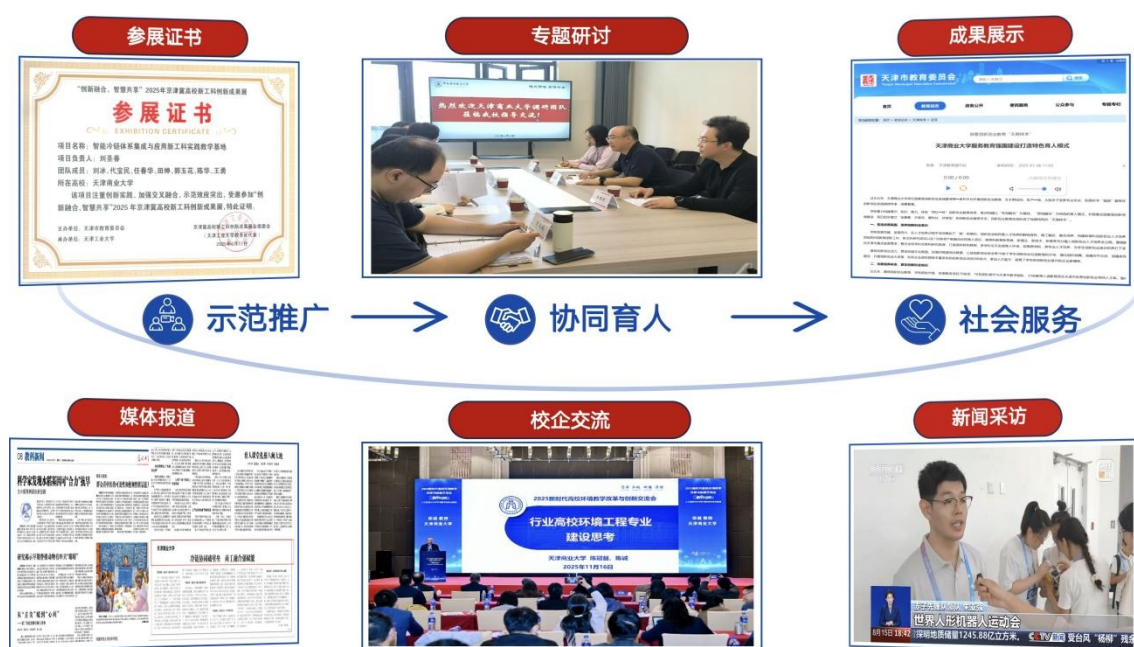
参展证书

"创新融合，智慧共享"2025年京津冀高校新工科创新成果展

参展证书

EXHIBITION CERTIFICATE

项目名称：智能冷链体系集成与应用新工科实践教学基地
项目负责人：刘圣春
团队成员：刘冰、代宝民、任睿华、田坤、郭玉花、陈华、王勇
所在高校：天津商业大学

该项目注重创新实践，加强交叉融合，示范效应突出，荣誉参加"创新融合，智慧共享"2025年京津冀高校新工科创新成果展，特此证明。

主办单位：天津市教育委员会
承办单位：天津工业大学

专题研讨

热烈欢迎天津商业大学调研团队莅临我校指导交流！

成果展示

天津市教育委员会

天津商业大学服务教育强国建设打造特色育人模式

示范推广

协同育人

社会服务

媒体报道

科学家发现冰雪环境中合力"领导"

新闻采访

世界人形机器人运动会

8月15日 18:42 深圳地质储量1245.88亿立方米 CCTV 新闻 受台风"杨柳"残余

校企交流

2025新时代高校环境教学改革与创新交流会

行业高校环境工程专业建设思考

天津商业大学 陈冠益，陈诚

2025年11月16日